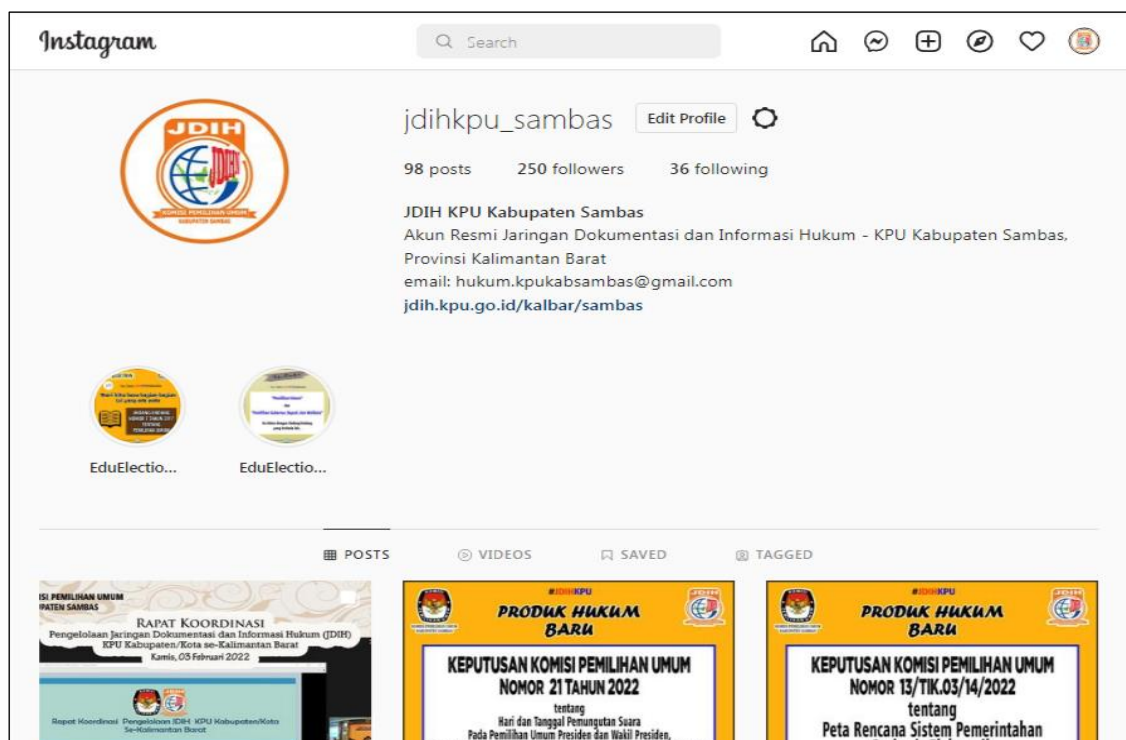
Instagram

Search

JDIH
JDIH
KOMISI PEMILIHAN UMUM
KABUPATEN SAMBAS

jdihkpu_sambas Edit Profile

98 posts 250 followers 36 following

JDIH KPU Kabupaten Sambas
Akun Resmi Jaringan Dokumentasi dan Informasi Hukum - KPU Kabupaten Sambas, Provinsi Kalimantan Barat
email: hukum.kpukabsambas@gmail.com
jdih.kpu.go.id/kalbar/sambas

EduElectio...
EduElectio...

POSTS VIDEOS SAVED TAGGED

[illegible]SI PEMILIHAN UMUM
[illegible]PATEN SAMBAS
RAPAT KOORDINASI
Pengelolaan Jaringan Dokumentasi dan Informasi Hukum (JDIH)
KPU Kabupaten/Kota se-Kalimantan Barat
Kamis, 03 Februari 2022
Rapat Koordinasi Pengelolaan JDIH KPU Kabupaten/Kota se-Kalimantan Barat

#JDIHKPU
PRODUK HUKUM BARU
KEPUTUSAN KOMISI PEMILIHAN UMUM
NOMOR 21 TAHUN 2022
tentang
Hari dan Tanggal Pemungutan Suara
Pada Pemilihan Umum Presiden dan Wakil Presiden,

#JDIHKPU
PRODUK HUKUM BARU
KEPUTUSAN KOMISI PEMILIHAN UMUM
NOMOR 13/TIK.03/14/2022
tentang
Peta Rencana Sistem Pemerintahan